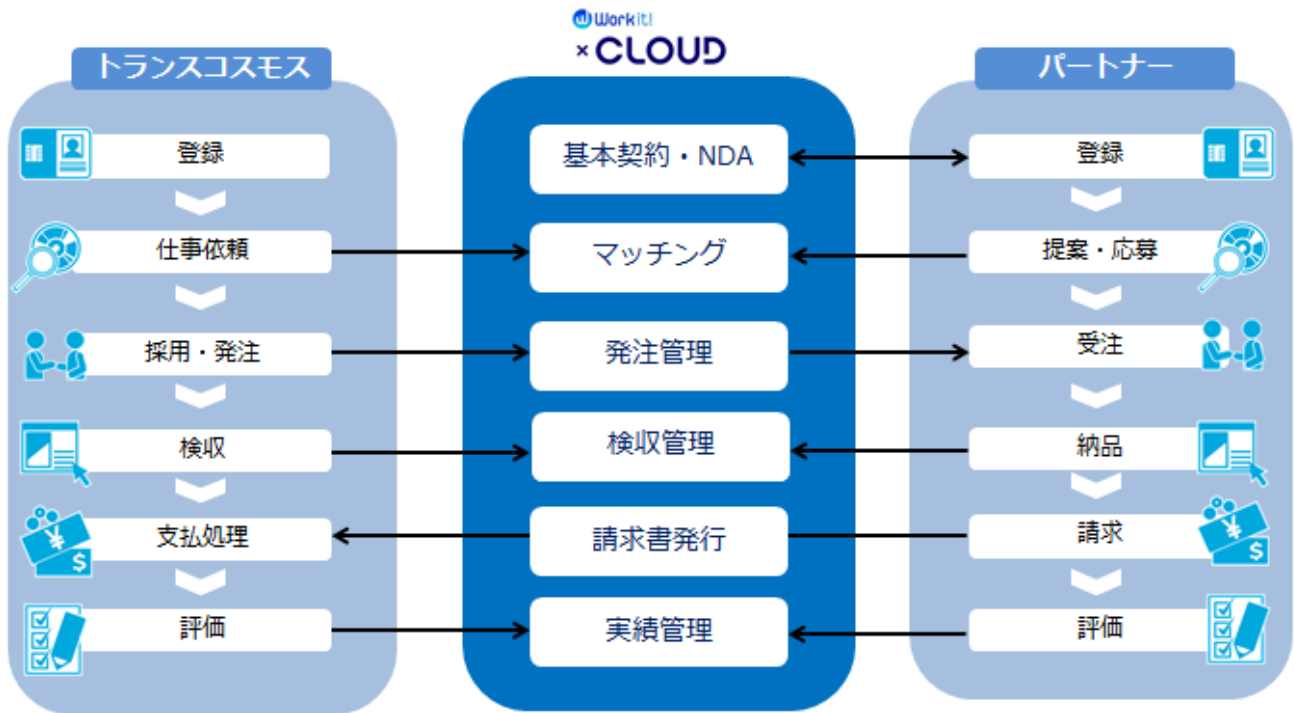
Work it!
× CLOUD

トランスコスモス

登録

仕事依頼

採用・発注

検収

支払処理

評価

基本契約・NDA

マッチング

発注管理

検収管理

請求書発行

実績管理

パートナー

登録

提案・応募

受注

納品

請求

評価